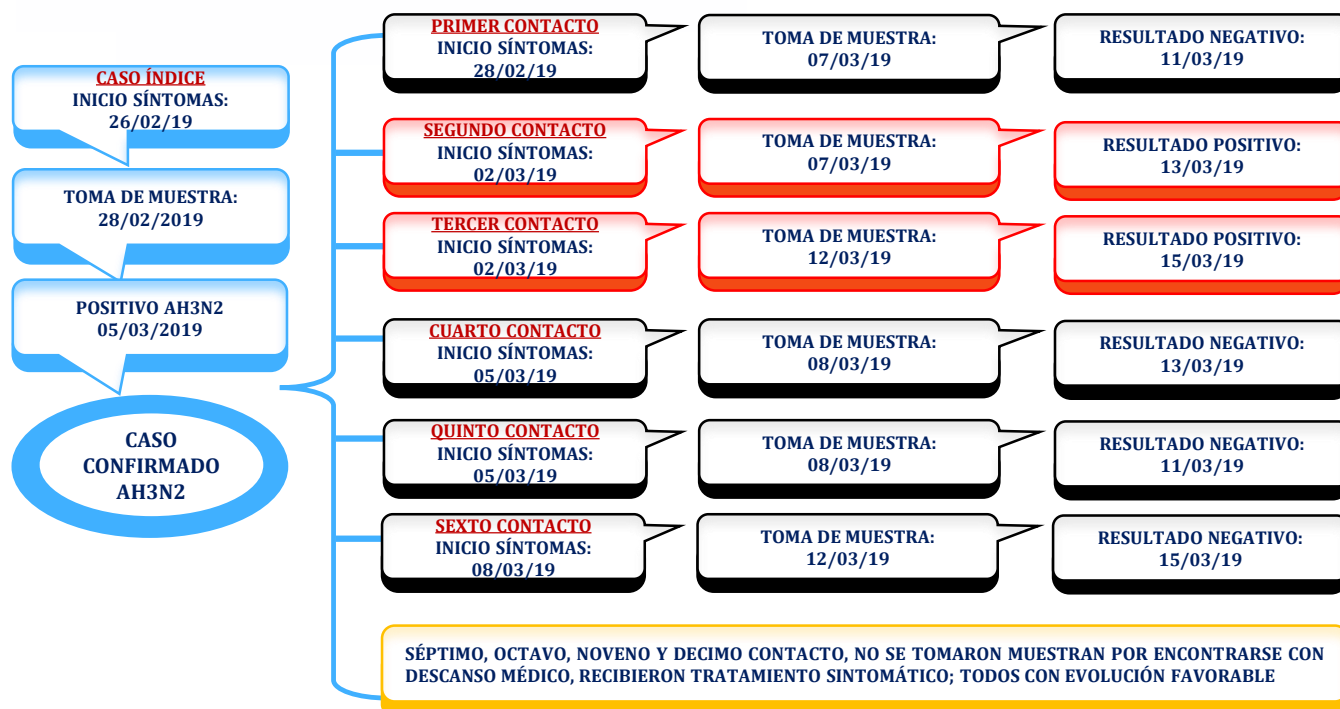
CASO ÍNDICE
INICIO SÍNTOMAS:
26/02/19

TOMA DE MUESTRA:
28/02/2019

POSITIVO AH3N2
05/03/2019

CASO CONFIRMADO AH3N2

PRIMER CONTACTO
INICIO SÍNTOMAS:
28/02/19

TOMA DE MUESTRA:
07/03/19

RESULTADO NEGATIVO:
11/03/19

SEGUNDO CONTACTO
INICIO SÍNTOMAS:
02/03/19

TOMA DE MUESTRA:
07/03/19

RESULTADO POSITIVO:
13/03/19

TERCER CONTACTO
INICIO SÍNTOMAS:
02/03/19

TOMA DE MUESTRA:
12/03/19

RESULTADO POSITIVO:
15/03/19

CUARTO CONTACTO
INICIO SÍNTOMAS:
05/03/19

TOMA DE MUESTRA:
08/03/19

RESULTADO NEGATIVO:
13/03/19

QUINTO CONTACTO
INICIO SÍNTOMAS:
05/03/19

TOMA DE MUESTRA:
08/03/19

RESULTADO NEGATIVO:
11/03/19

SEXTO CONTACTO
INICIO SÍNTOMAS:
08/03/19

TOMA DE MUESTRA:
12/03/19

RESULTADO NEGATIVO:
15/03/19

SÉPTIMO, OCTAVO, NOVENO Y DECIMO CONTACTO, NO SE TOMARON MUESTRAN POR ENCONTRARSE CON DESCANSO MÉDICO, RECIBIERON TRATAMIENTO SINTOMÁTICO; TODOS CON EVOLUCIÓN FAVORABLE